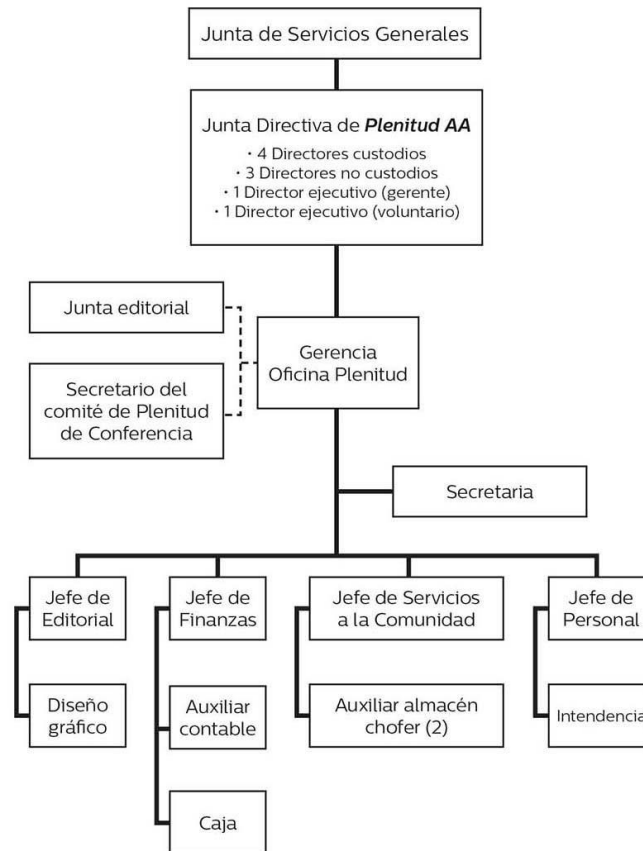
Junta de Servicios Generales

Junta Directiva de ***Plenitud AA***
· 4 Directores custodios
· 3 Directores no custodios
· 1 Director ejecutivo (gerente)
· 1 Director ejecutivo (voluntario)

Junta editorial

Secretario del comité de Plenitud de Conferencia

Gerencia Oficina Plenitud

Secretaria

Jefe de Editorial

Diseño gráfico

Jefe de Finanzas

Auxiliar contable

Caja

Jefe de Servicios a la Comunidad

Auxiliar almacén chofer (2)

Jefe de Personal

Intendencia